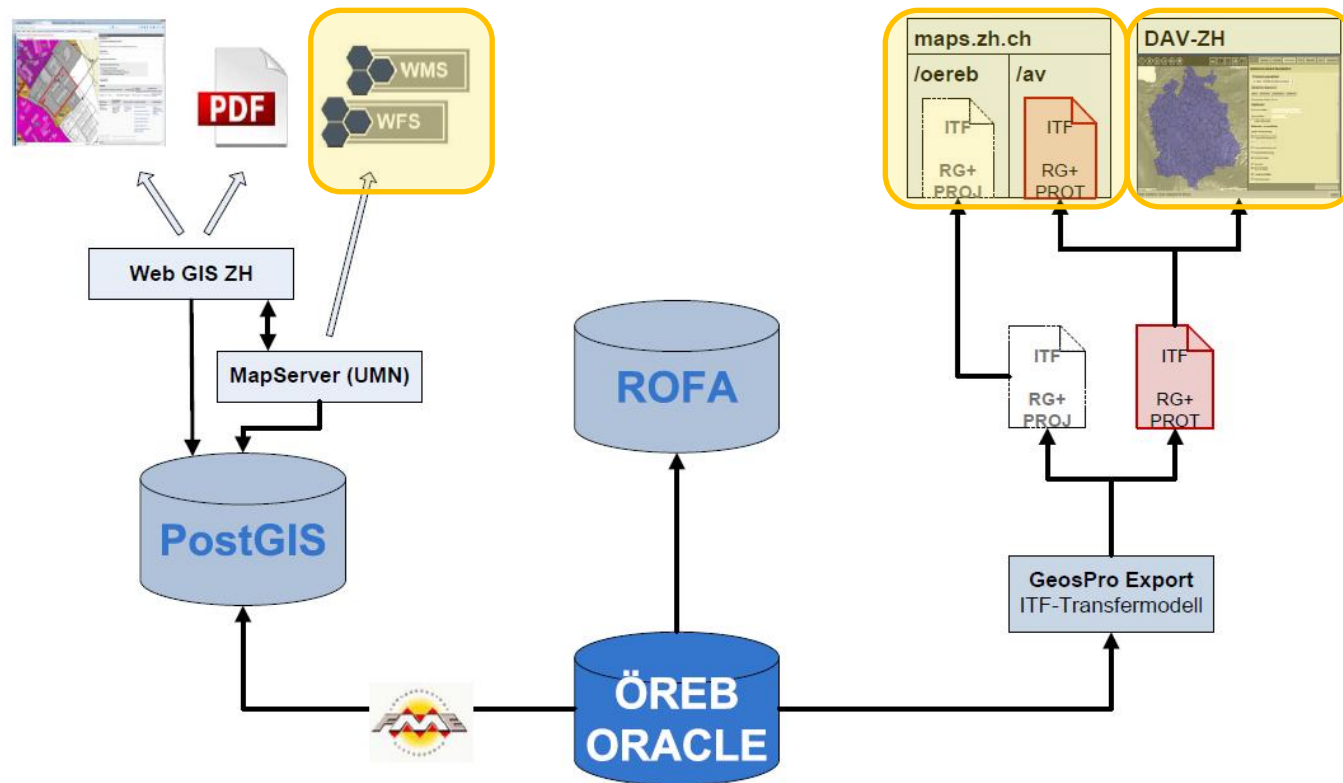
PDF

WMS

WFS

maps.zh.ch

/oereb

ITF

RG+ PROJ

/av

ITF

RG+ PROT

DAV-ZH

Web GIS ZH

MapServer (UMN)

PostGIS

ROFA

ITF

RG+ PROJ

ITF

RG+ PROT

GeosPro Export
ITF-Transfermodell

FME

ÖREB
ORACLE